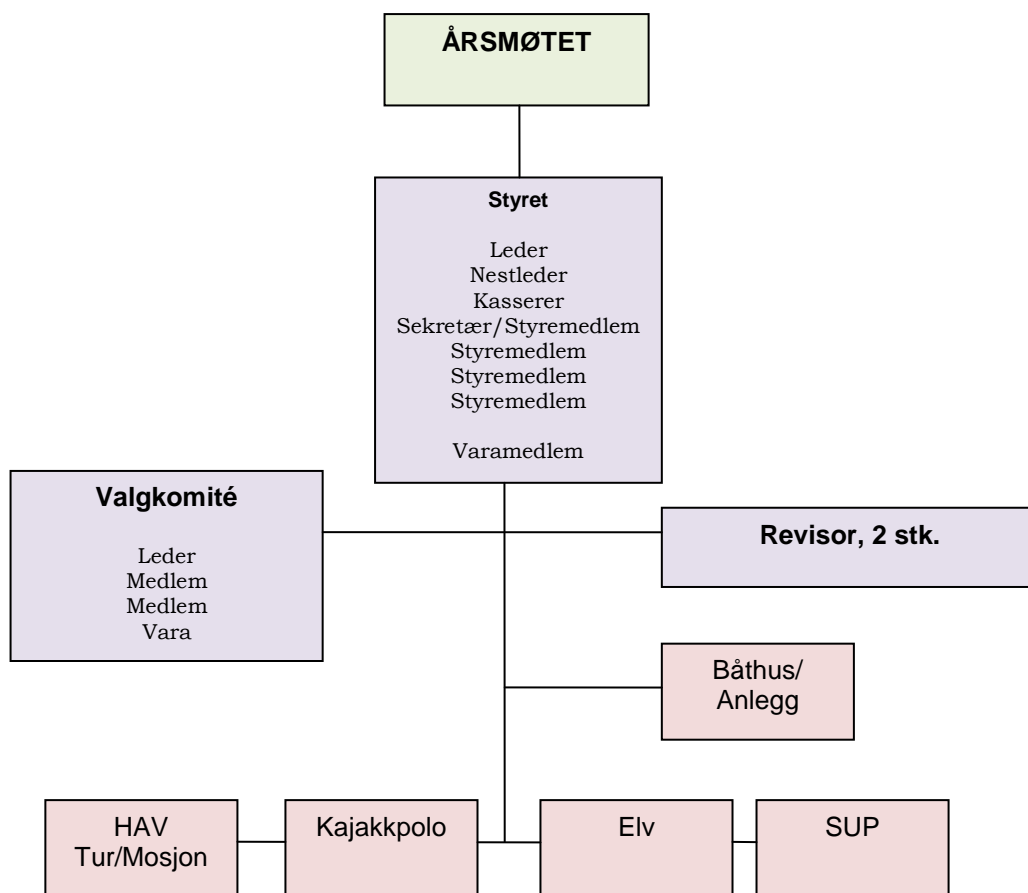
ÅRSMØTET

Styret

Leder
Nestleder
Kasserer
Sekretær/Styremedlem
Styremedlem
Styremedlem
Styremedlem

Varamedlem

Valgkomité

Leder
Medlem
Medlem
Vara

Revisor, 2 stk.

Båthus/
Anlegg

HAV
Tur/Mosjon

Kajakkpolo

Elv

SUP